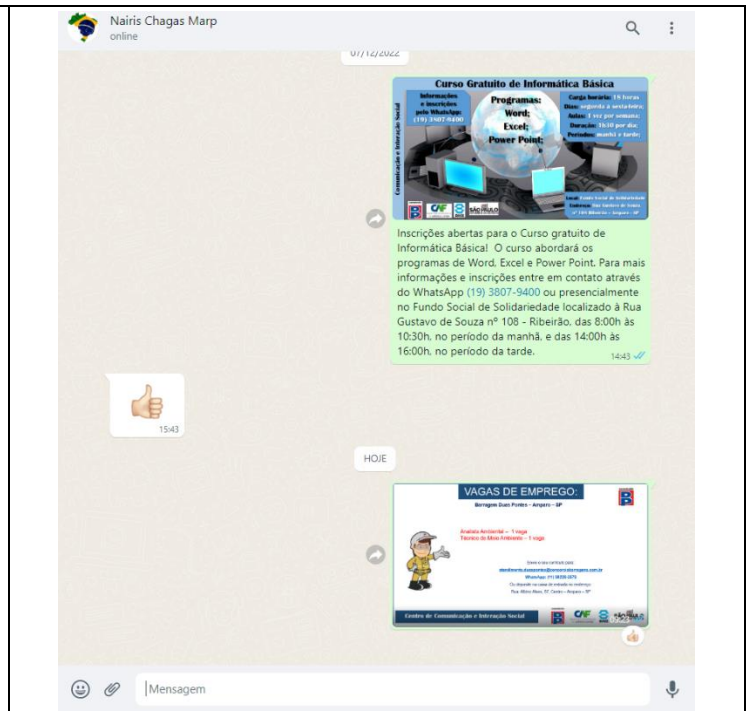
Nairis Chagas Marp
online

07/12/2022

Curso Gratuito de Informática Básica

Informações e inscrições pelo WhatsApp (19) 3807-9400

Programas: Word; Excel; Power Point;

Carga horária: 16 horas
Dias: segunda a sexta-feira;
Aulas: 1 vez por semana;
Duração: 1h30 por dia;
Períodos: manhã e tarde;

Comunicação e Interação Social

Local: Fundo Social de Solidariedade
Endereço: Rua Gustavo de Souza nº 108 Ribeirão - Arujá - SP

Inscrições abertas para o Curso gratuito de Informática Básica! O curso abordará os programas de Word, Excel e Power Point. Para mais informações e inscrições entre em contato através do WhatsApp (19) 3807-9400 ou presencialmente no Fundo Social de Solidariedade localizado à Rua Gustavo de Souza nº 108 - Ribeirão, das 8:00h às 10:30h, no período da manhã, e das 14:00h às 16:00h, no período da tarde.

14:43

15:43

HOJE

VAGAS DE EMPREGO:

Barragem Duas Pontes – Arujá – SP

Analista Ambiental – 1 vaga
Técnico de Meio Ambiente – 1 vaga

Envie o seu currículo para:
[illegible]
WhatsApp: (11) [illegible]
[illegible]
Rua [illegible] – Arujá – SP

Centro de Comunicação e Interação Social

09:23

Mensagem